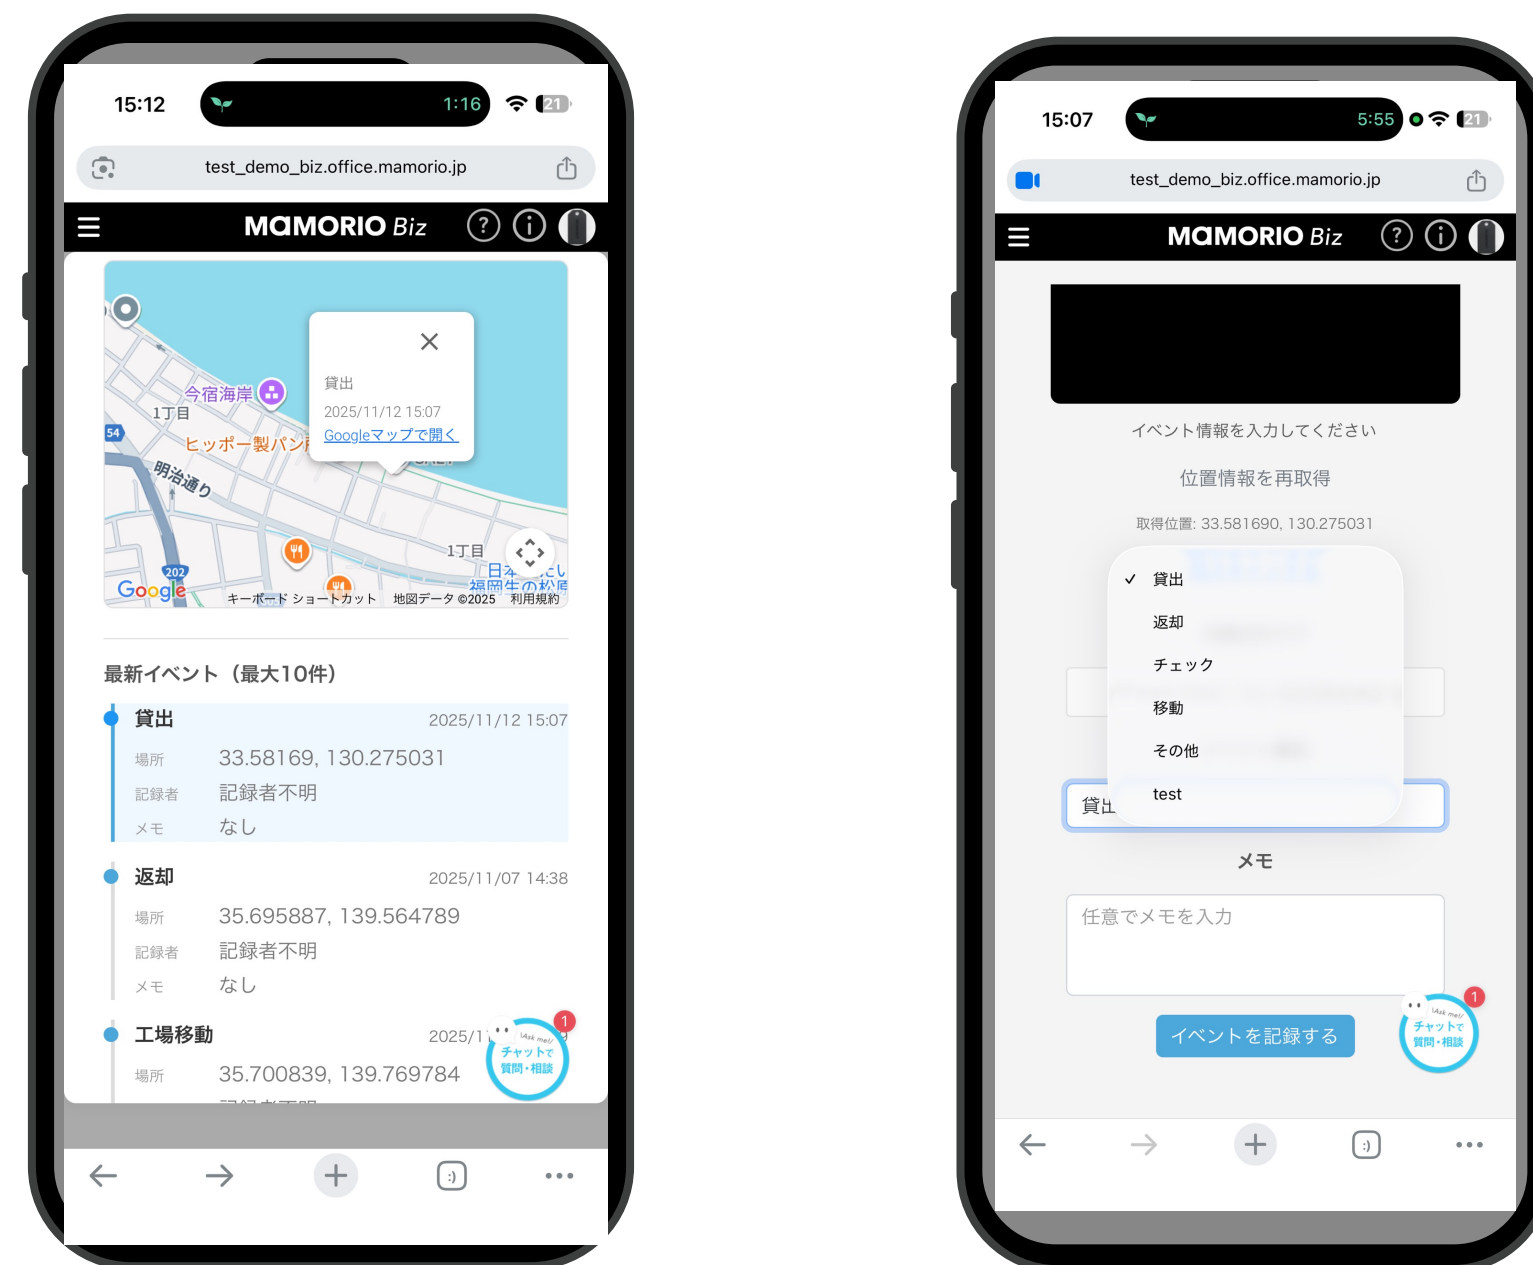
15:12
1:16
21
test_demo_biz.office.mamorio.jp
MAMORIO Biz

今宿海岸
1丁目
54
ヒッポー製パン
明治通り
1丁目
202
Google
キーボード ショートカット 地図データ ©2025 利用規約

貸出
2025/11/12 15:07
Googleマップで開く

最新イベント（最大10件）

貸出 2025/11/12 15:07
場所 33.58169, 130.275031
記録者 記録者不明
メモ なし

返却 2025/11/07 14:38
場所 35.695887, 139.564789
記録者 記録者不明
メモ なし

工場移動 2025/1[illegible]
場所 35.700839, 139.769784

Ask me!
チャットで
質問・相談
1

15:07
5:55
21
test_demo_biz.office.mamorio.jp
MAMORIO Biz

イベント情報を入力してください
位置情報を再取得
取得位置: 33.581690, 130.275031

✓ 貸出
返却
チェック
移動
その他
test

貸出
メモ
任意でメモを入力
イベントを記録する

Ask me!
チャットで
質問・相談
1